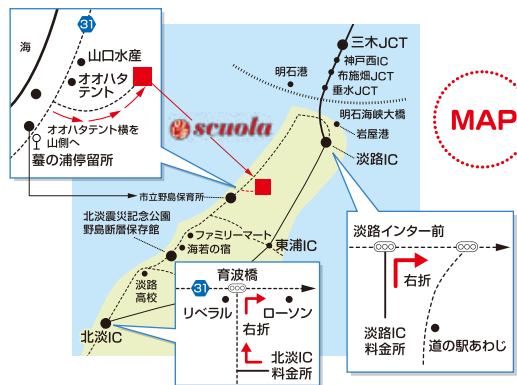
海

31

山口水産

オオハタテント

オオハタテント横を山側へ

蟇の浦停留所

scuola

三木JCT

神戸西IC

布施畑JCT

垂水JCT

明石港

明石海峡大橋

岩屋港

淡路IC

MAP

市立野島保育所

北淡震災記念公園野島断層保存館

ファミリーマート

海若の宿

東浦IC

淡路高校

北淡IC

育波橋

31

リベラル

ローソン

右折

北淡IC料金所

淡路インター前

右折

淡路IC料金所

道の駅あわじ